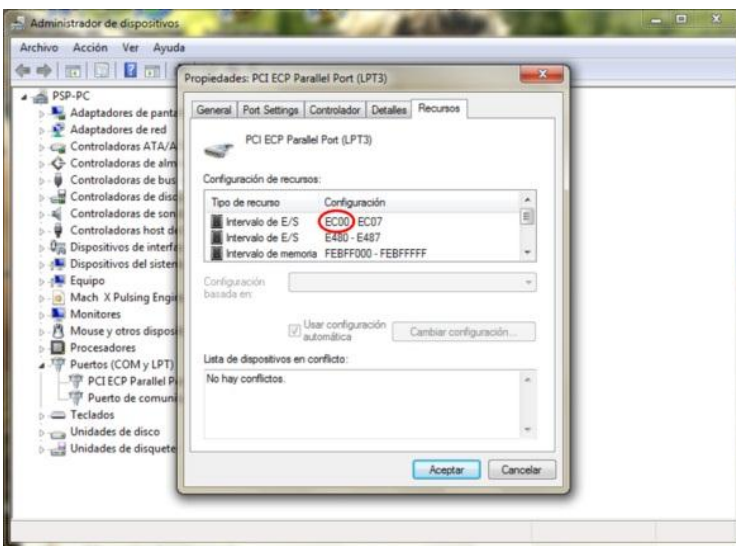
Administrador de dispositivos

Archivo Acción Ver Ayuda

PSP-PC
Adaptadores de pant
Adaptadores de red
Controladoras ATA/A
Controladoras de alm
Controladoras de bus
Controladoras de disc
Controladoras de son
Controladoras host d
Dispositivos de interf
Dispositivos del sisten
Equipo
Mach X Pulsing Engi
Monitores
Mouse y otros dispos
Procesadores
Puertos (COM y LPT)
PCI ECP Parallel P
Puerto de comuni
Teclados
Unidades de disco
Unidades de disquete

Propiedades: PCI ECP Parallel Port (LPT3)

General | Port Settings | Controlador | Detalles | Recursos

PCI ECP Parallel Port (LPT3)

Configuración de recursos:

| Tipo de recurso | Configuración |
|---|---|
| Intervalo de E/S | EC00 - EC07 |
| Intervalo de E/S | E480 - E487 |
| Intervalo de memoria | FEBFF000 - FEBFFFFF |

Configuración basada en:

Usar configuración automática

Cambiar configuración...

Lista de dispositivos en conflicto:

No hay conflictos.

Aceptar Cancelar